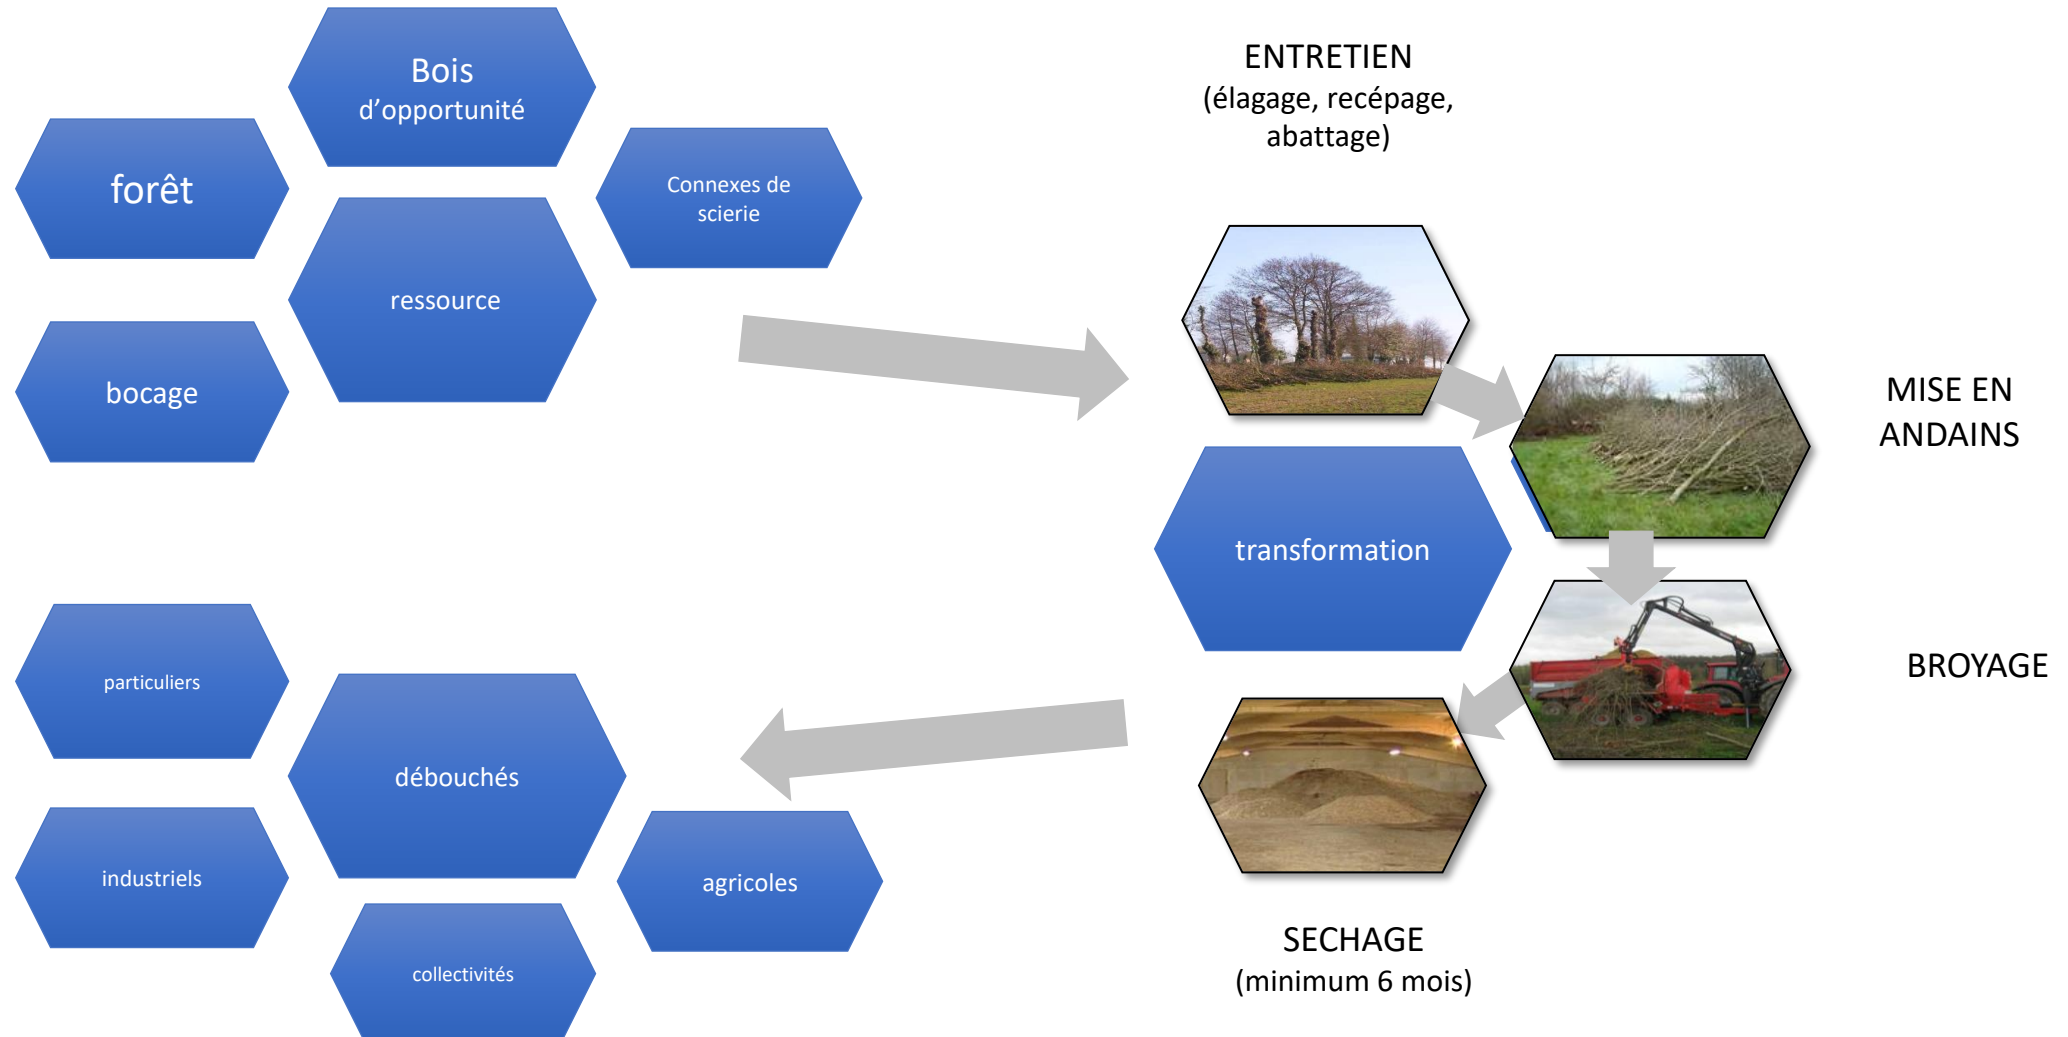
Bois d'opportunité

forêt

Connexes de scierie

ressource

bocage

ENTRETIEN
(élagage, recépage, abattage)

MISE EN ANDAINS

transformation

BROYAGE

particuliers

débouchés

industriels

agricoles

collectivités

SECHAGE
(minimum 6 mois)